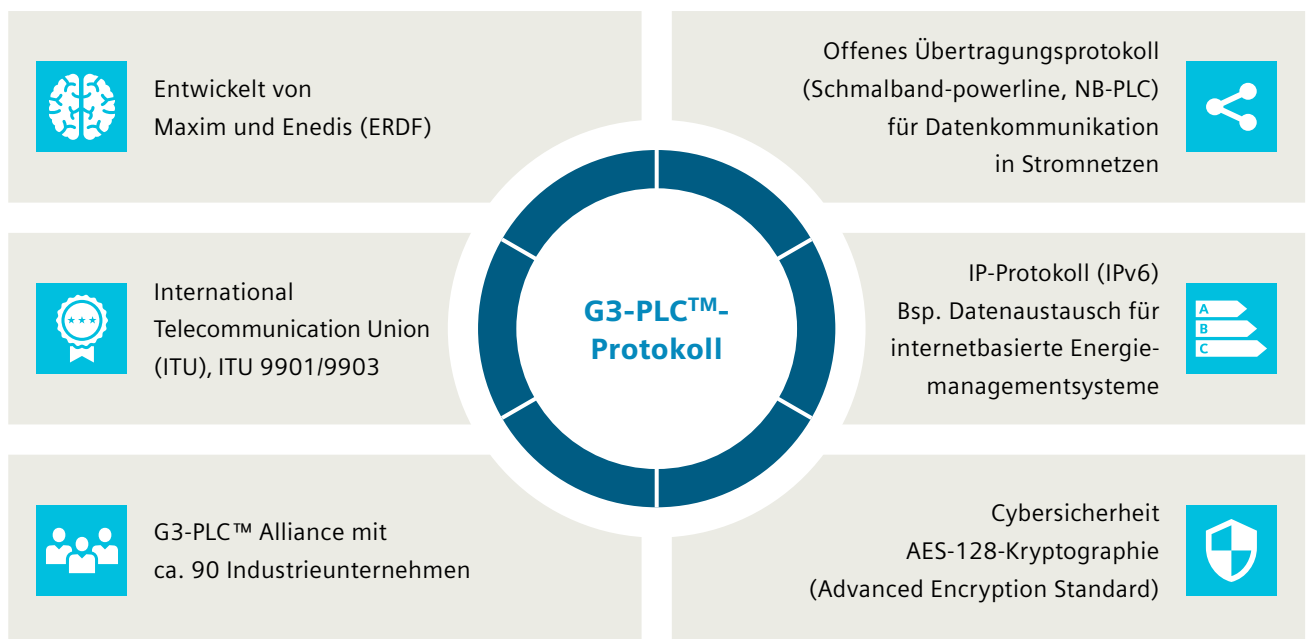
Entwickelt von Maxim und Enedis (ERDF)

Offenes Übertragungsprotokoll (Schmalband-powerline, NB-PLC) für Datenkommunikation in Stromnetzen

International Telecommunication Union (ITU), ITU 9901/9903

G3-PLC$^{TM}$-Protokoll

IP-Protokoll (IPv6) Bsp. Datenaustausch für internetbasierte Energiemanagementsysteme

A
B
C

G3-PLC™ Alliance mit ca. 90 Industrieunternehmen

Cybersicherheit AES-128-Kryptographie (Advanced Encryption Standard)